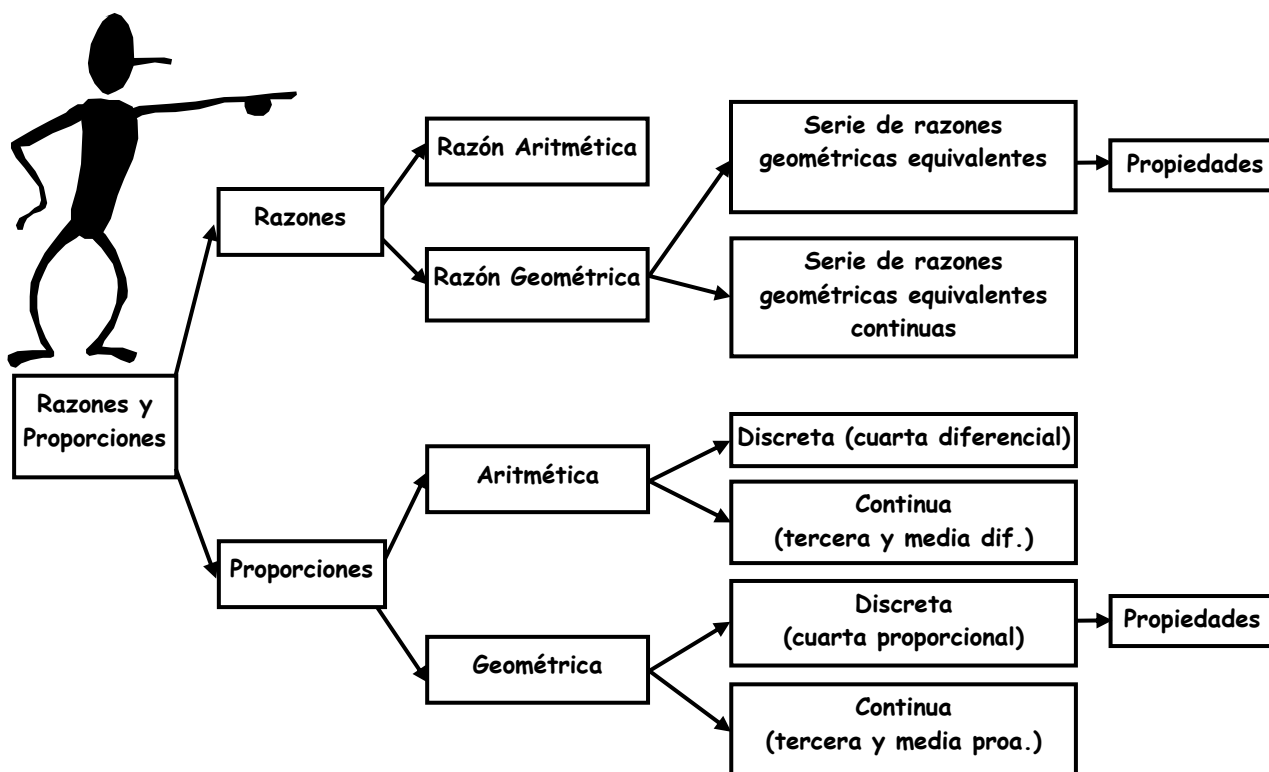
Razones y Proporciones

Razones

Razón Aritmética

Razón Geométrica

Serie de razones geométricas equivalentes

Propiedades

Serie de razones geométricas equivalentes continuas

Proporciones

Aritmética

Discreta (cuarta diferencial)

Continua (tercera y media dif.)

Geométrica

Discreta (cuarta proporcional)

Propiedades

Continua (tercera y media proa.)